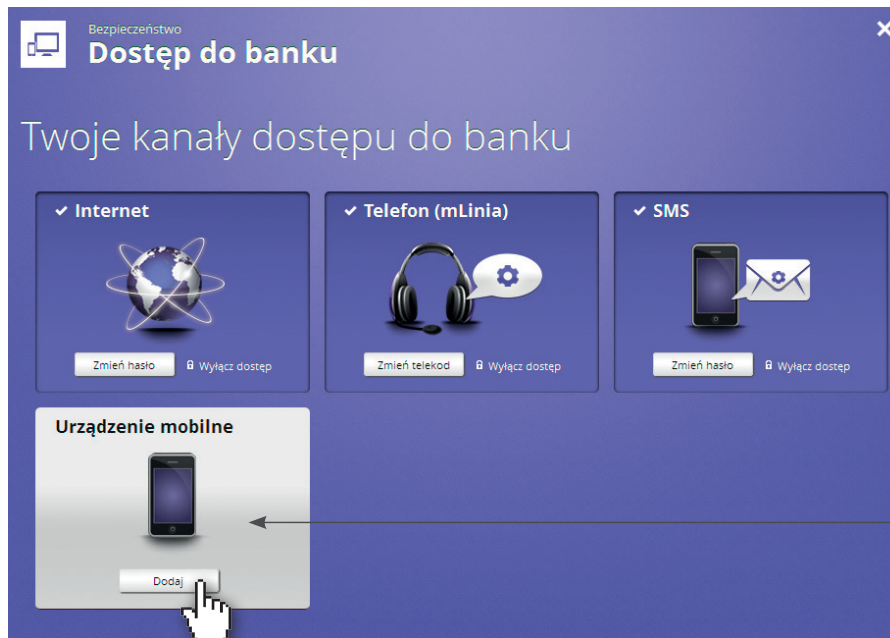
Bezpieczeństwo
Dostęp do banku

×

Twoje kanały dostępu do banku

✔ Internet

Zmień hasło   Wyłącz dostęp

✔ Telefon (mLinia)

Zmień telekod   Wyłącz dostęp

✔ SMS

Zmień hasło   Wyłącz dostęp

Urządzenie mobilne

Dodaj